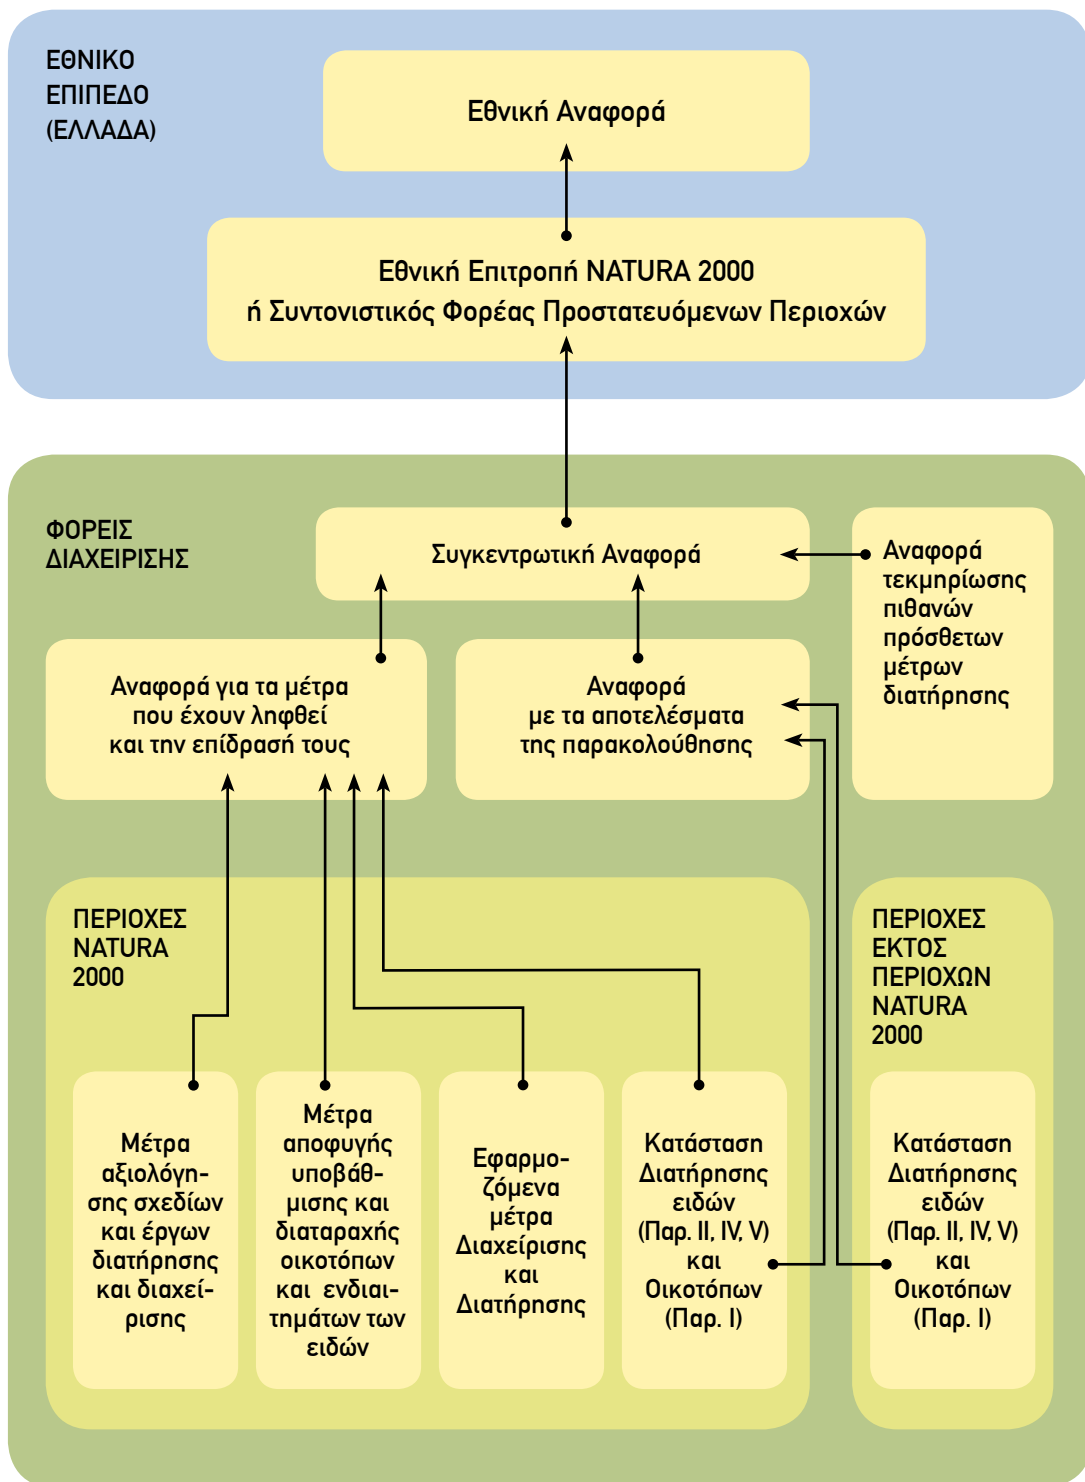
ΕΘΝΙΚΟ ΕΠΙΠΕΔΟ (ΕΛΛΑΔΑ)

Εθνική Αναφορά

Εθνική Επιτροπή NATURA 2000
ή Συντονιστικός Φορέας Προστατευόμενων Περιοχών

ΦΟΡΕΙΣ ΔΙΑΧΕΙΡΙΣΗΣ

Συγκεντρωτική Αναφορά

Αναφορά τεκμηρίωσης πιθανών πρόσθετων μέτρων διατήρησης

Αναφορά για τα μέτρα που έχουν ληφθεί και την επίδρασή τους

Αναφορά με τα αποτελέσματα της παρακολούθησης

ΠΕΡΙΟΧΕΣ NATURA 2000

ΠΕΡΙΟΧΕΣ ΕΚΤΟΣ ΠΕΡΙΟΧΩΝ NATURA 2000

Μέτρα αξιολόγησης σχεδίων και έργων διατήρησης και διαχείρισης

Μέτρα αποφυγής υποβάθμισης και διαταραχής οικοτόπων και ενδιαιτημάτων των ειδών

Εφαρμοζόμενα μέτρα Διαχείρισης και Διατήρησης

Κατάσταση Διατήρησης ειδών (Παρ. II, IV, V) και Οικοτόπων (Παρ. I)

Κατάσταση Διατήρησης ειδών (Παρ. II, IV, V) και Οικοτόπων (Παρ. I)